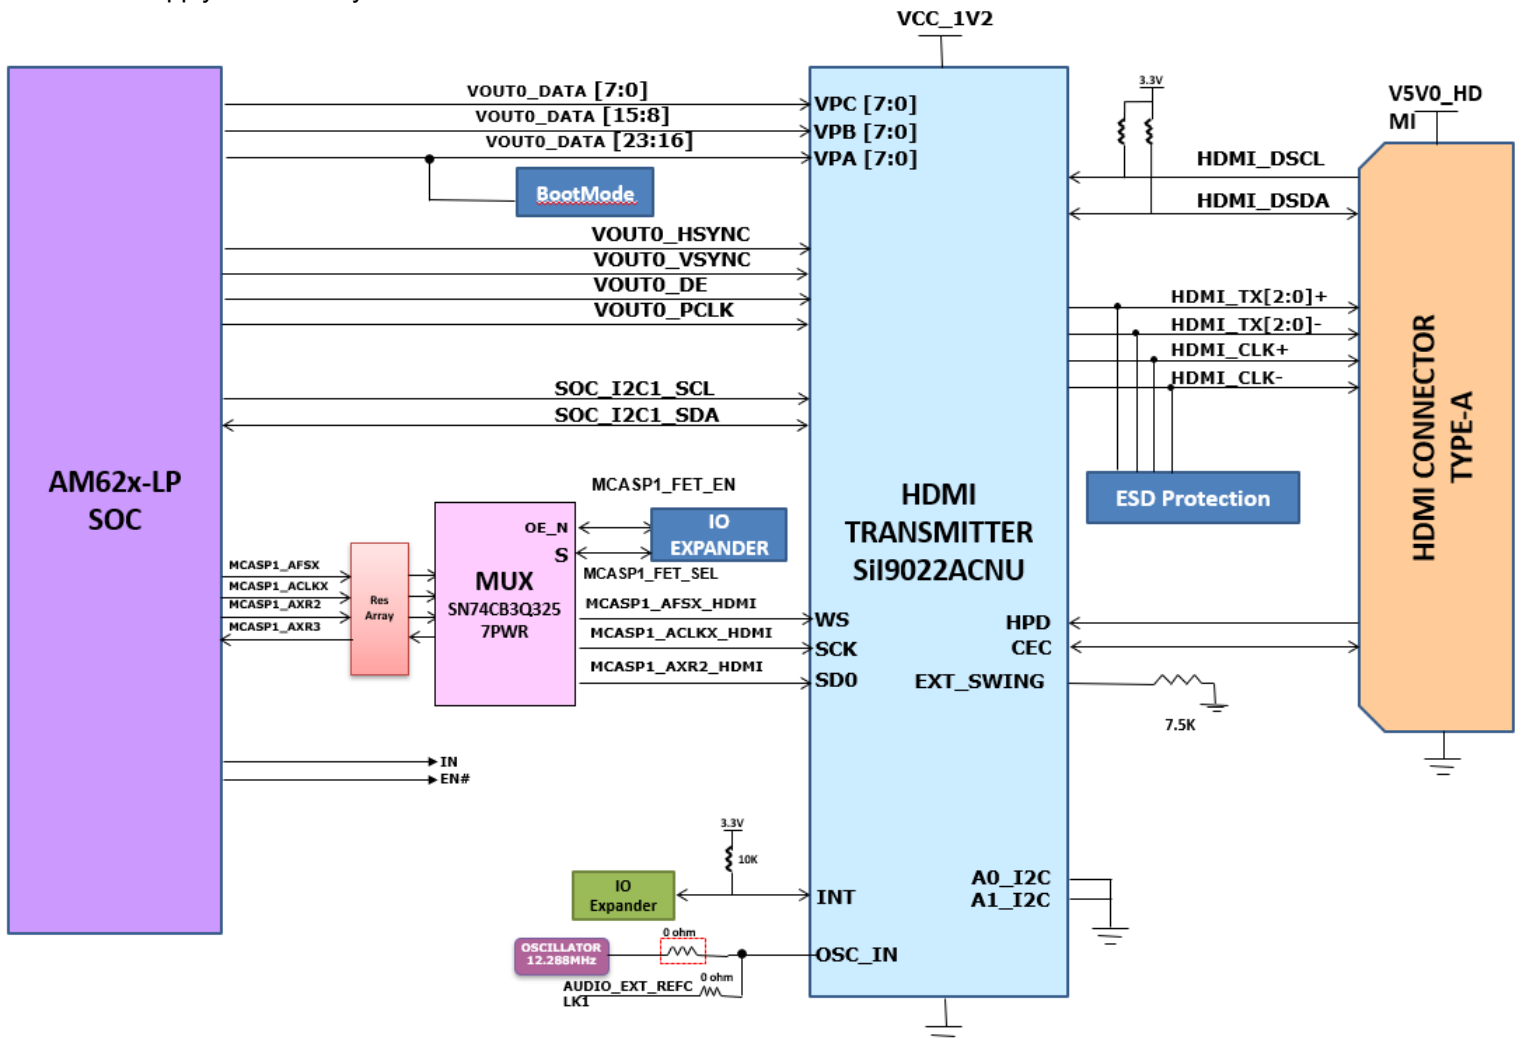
VCC_1V2

AM62x-LP SOC

VOUT0_DATA [7:0]
VOUT0_DATA [15:8]
VOUT0_DATA [23:16]

BootMode

VOUT0_HSYNC
VOUT0_VSYNC
VOUT0_DE
VOUT0_PCLK

SOC_I2C1_SCL
SOC_I2C1_SDA

MCASP1_FET_EN

OE_N
S

IO EXPANDER

MCASP1_FET_SEL

MCASP1_AFSX
MCASP1_ACLKX
MCASP1_AXR2
MCASP1_AXR3

Res Array

MUX
SN74CB3Q325 7PWR

MCASP1_AFSX_HDMI
MCASP1_ACLKX_HDMI
MCASP1_AXR2_HDMI

IN
EN#

3.3V
10K

IO Expander

OSCILLATOR 12.288MHz
0 ohm
0 ohm
AUDIO_EXT_REFC LK1

VPC [7:0]
VPB [7:0]
VPA [7:0]

HDMI TRANSMITTER SiI9022ACNU

WS
SCK
SD0
HPD
CEC
EXT_SWING
INT
A0_I2C
A1_I2C
OSC_IN

3.3V

HDMI_DSCL
HDMI_DSDA

HDMI_TX[2:0]+
HDMI_TX[2:0]-
HDMI_CLK+
HDMI_CLK-

ESD Protection

7.5K

V5V0_HDMI

HDMI CONNECTOR TYPE-A